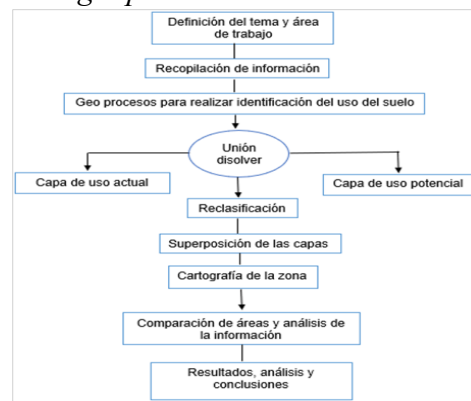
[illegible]

Definición del tema y área de trabajo

Recopilación de información

Geo procesos para realizar identificación del uso del suelo

Unión disolver

Capa de uso actual

Capa de uso potencial

Reclasificación

Superposición de las capas

Cartografía de la zona

Comparación de áreas y análisis de la información

Resultados, análisis y conclusiones